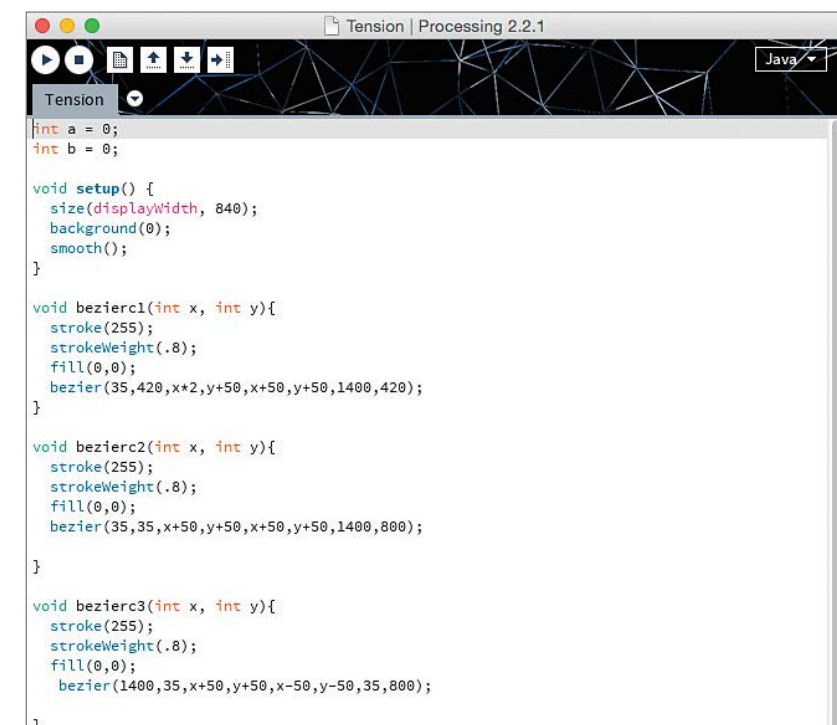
Tension | Processing 2.2.1

Java

Tension

int a = 0;
int b = 0;

void setup() {
  size(displayWidth, 840);
  background(0);
  smooth();
}

void bezierc1(int x, int y){
  stroke(255);
  strokeWeight(.8);
  fill(0,0);
  bezier(35,420,x*2,y+50,x+50,y+50,1400,420);
}

void bezierc2(int x, int y){
  stroke(255);
  strokeWeight(.8);
  fill(0,0);
  bezier(35,35,x+50,y+50,x+50,y+50,1400,800);

}

void bezierc3(int x, int y){
  stroke(255);
  strokeWeight(.8);
  fill(0,0);
   bezier(1400,35,x+50,y+50,x-50,y-50,35,800);

}